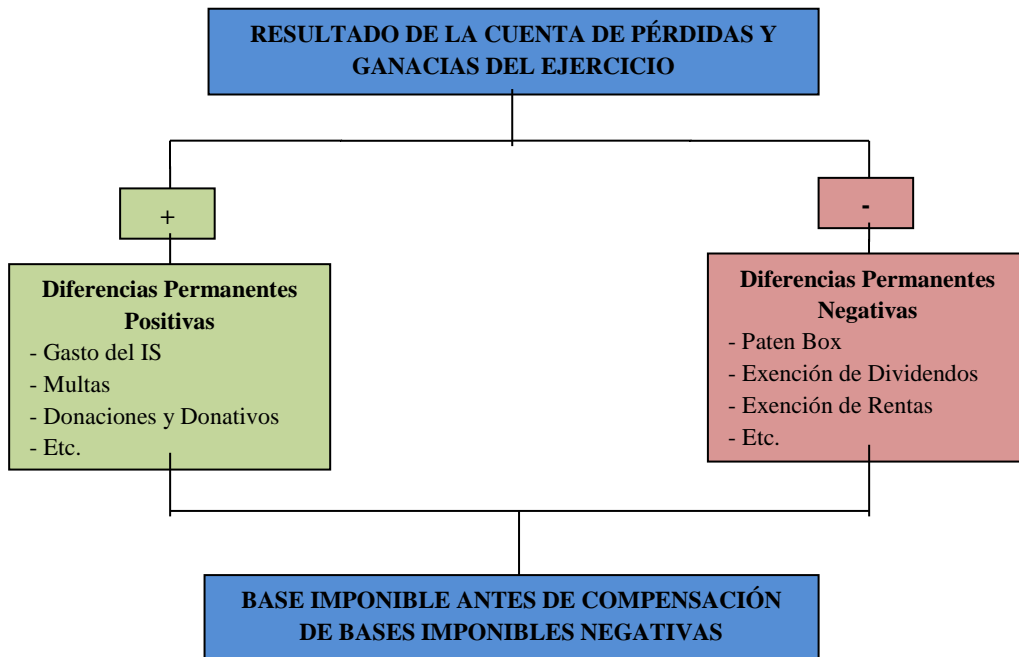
RESULTADO DE LA CUENTA DE PÉRDIDAS Y GANACIAS DEL EJERCICIO

+

Diferencias Permanentes Positivas
- Gasto del IS
- Multas
- Donaciones y Donativos
- Etc.

-

Diferencias Permanentes Negativas
- Paten Box
- Exención de Dividendos
- Exención de Rentas
- Etc.

BASE IMPONIBLE ANTES DE COMPENSACIÓN DE BASES IMPONIBLES NEGATIVAS